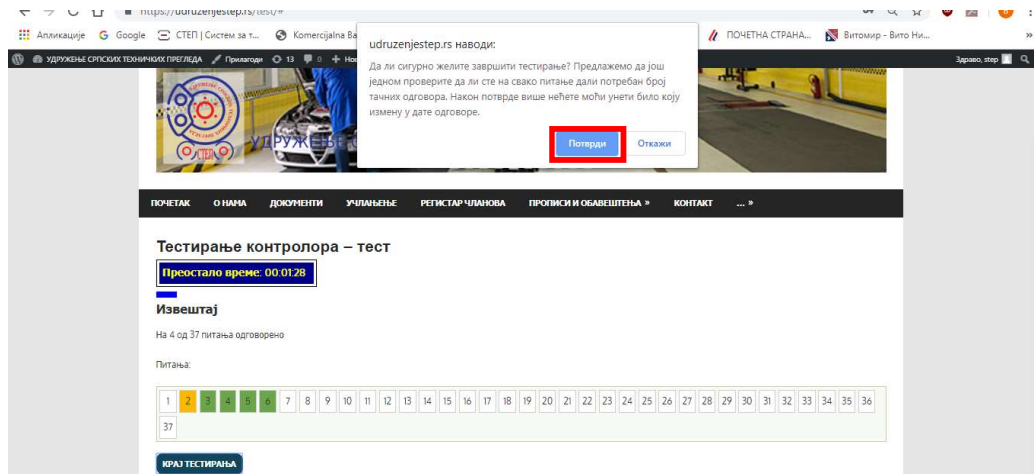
https://udruzenjestep.rs/test/#

Апликације Google СТЕП | Систем за т... Komercijalna Ba ПОЧЕТНА СТРАНА... Витомир - Вито Ни...

УДРУЖЕЊЕ СРПСКИХ ТЕХНИЧКИХ ПРЕГЛЕДА Прилагоди 13 0 + Но Здраво, step

udruzenjestep.rs наводи:

Да ли сигурно желите завршити тестирање? Предлажемо да још једном проверите да ли сте на свако питање дали потребан број тачних одговора. Након потврде више нећете моћи унети било коју измену у дате одговоре.

Потврди Откажи

УДРУЖЕЊЕ

СТЕП

ПОЧЕТАК О НАМА ДОКУМЕНТИ УЧЛАЊЕЊЕ РЕГИСТАР ЧЛАНОВА ПРОПИСИ И ОБАВЕШТЕЊА » КОНТАКТ ... »

Тестирање контролора – тест

Преостало време: 00:01:28

Извештај

На 4 од 37 питања одговорено

Питања:

1 2 3 4 5 6 7 8 9 10 11 12 13 14 15 16 17 18 19 20 21 22 23 24 25 26 27 28 29 30 31 32 33 34 35 36 37

КРАЈ ТЕСТИРАЊА